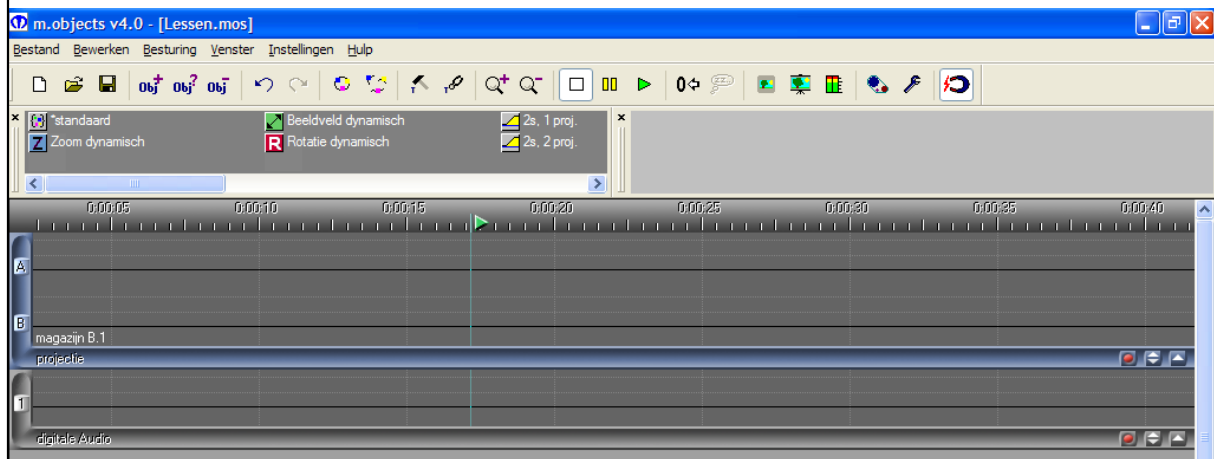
m.objects v4.0 - [Lessen.mos]

Bestand Bewerken Besturing Venster Instellingen Hulp

obj obj obj

*standaard
Zoom dynamisch
Beeldveld dynamisch
Rotatie dynamisch
2s, 1 proj.
2s, 2 proj.

0:00:05 0:00:10 0:00:15 0:00:20 0:00:25 0:00:30 0:00:35 0:00:40

A
B
magazijn B.1
projectie

1
digitale Audio